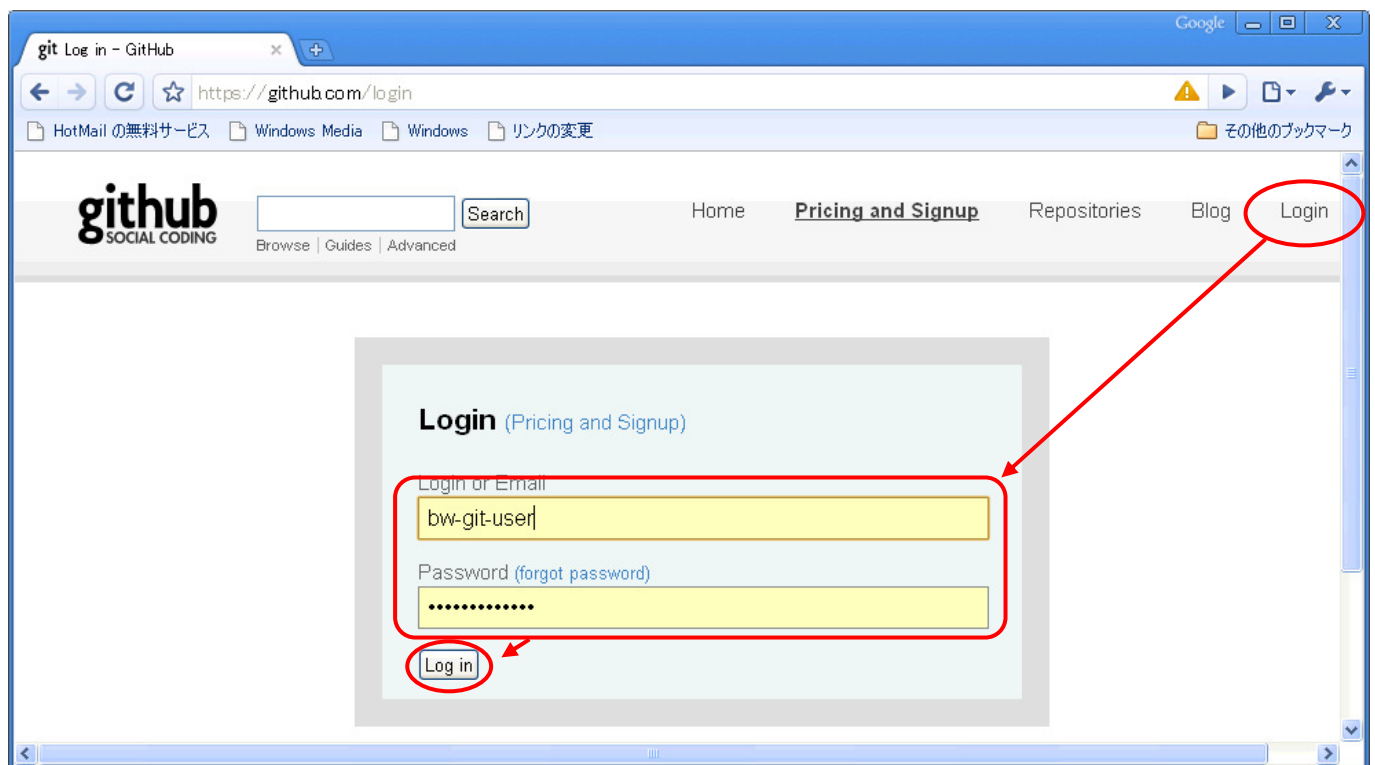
Google

git Log in - GitHub

https://github.com/login

HotMail の無料サービス　Windows Media　Windows　リンクの変更　その他のブックマーク

github SOCIAL CODING

Search

Browse | Guides | Advanced

Home　Pricing and Signup　Repositories　Blog　Login

Login (Pricing and Signup)

Login or Email

bw-git-user

Password (forgot password)

•••••••••••••

Log in